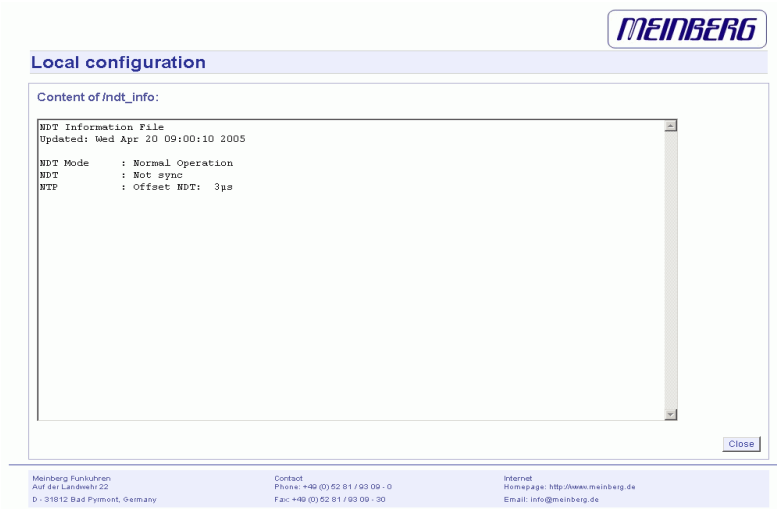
MEINBERG

Local configuration

Content of /ndt_info:

NDT Information File
Updated: Wed Apr 20 09:00:10 2005

NDT Mode : Normal Operation
NDT : Not sync
NTP : Offset NDT: 3µs

Close

Meinberg Funkuhren
Auf der Landwehr 22
D - 31812 Bad Pyrmont, Germany

Contact
Phone: +49 (0) 52 81 / 93 09 - 0
Fax: +49 (0) 52 81 / 93 09 - 30

Internet
Homepage: http://www.meinberg.de
Email: info@meinberg.de